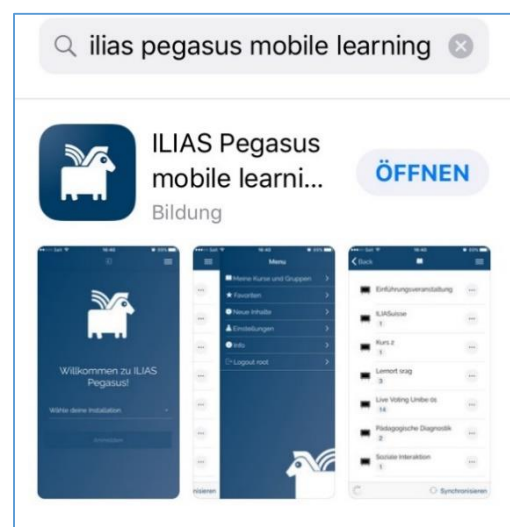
ilias pegasus mobile learning

ILIAS Pegasus mobile learni...
Bildung

ÖFFNEN

Willkommen zu ILIAS Pegasus!

Wähle deine Installation

Anmelden

Menu

Meine Kurse und Gruppen

Favoriten

Neue Inhalte

Einstellungen

Info

Logout root

nisieren

Back

Einführungsveranstaltung

ILIASuisse
1

Kurs 2
1

Lernort srag
3

Live Voting Unibe.ch
14

Pädagogische Diagnostik
2

Soziale Interaktion
1

Synchronisieren